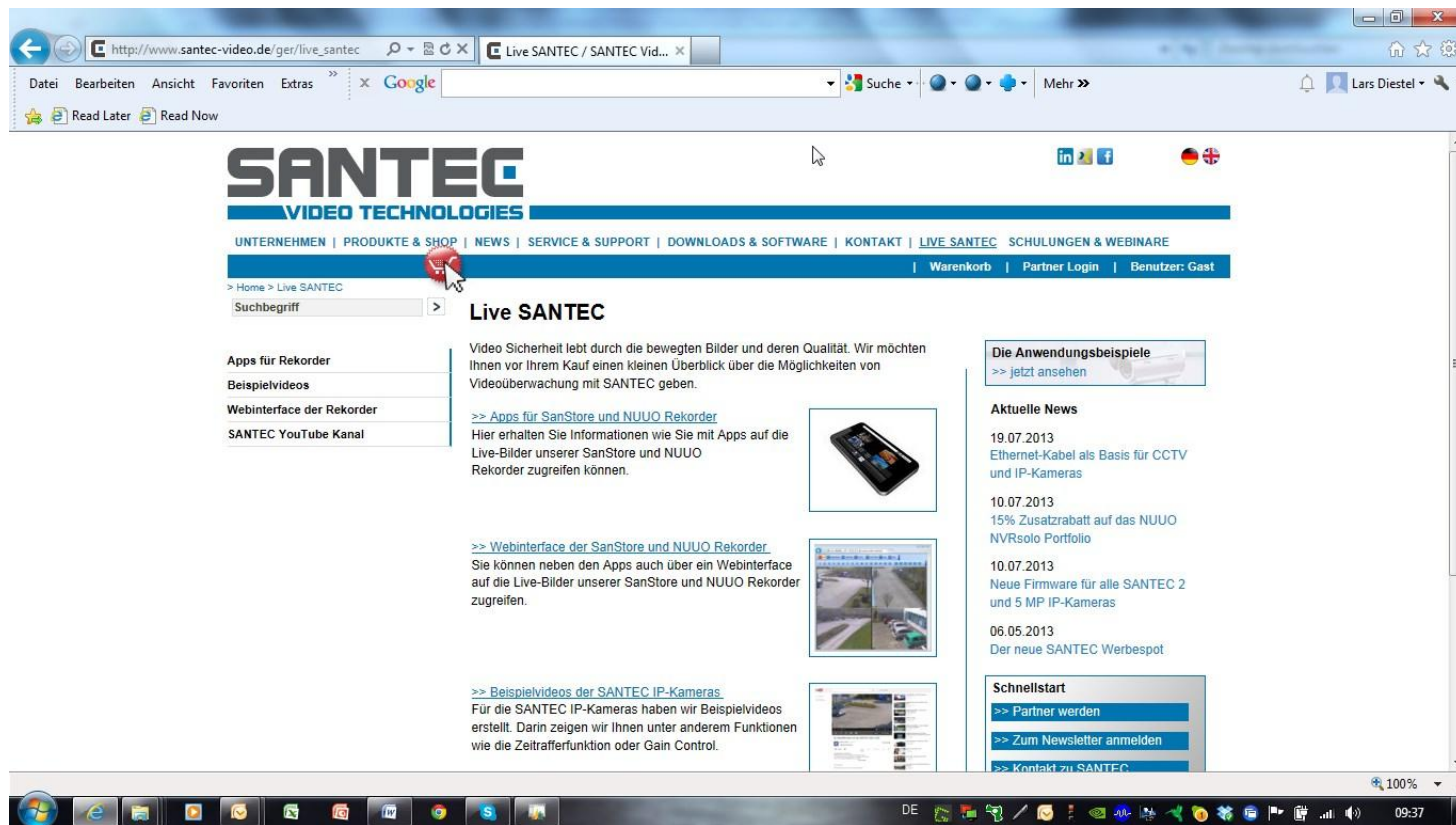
http://www.santec-video.de/ger/live_santec

Live SANTEC / SANTEC Vid... ×

Datei Bearbeiten Ansicht Favoriten Extras » × Google

Suche • Mehr »

Lars Diestel •

Read Later Read Now

SANTEC
VIDEO TECHNOLOGIES

UNTERNEHMEN | PRODUKTE & SHOP | NEWS | SERVICE & SUPPORT | DOWNLOADS & SOFTWARE | KONTAKT | LIVE SANTEC SCHULUNGEN & WEBINARE

| Warenkorb | Partner Login | Benutzer: Gast

> Home > Live SANTEC

Suchbegriff >

Live SANTEC

Apps für Rekorder
Beispielvideos
Webinterface der Rekorder
SANTEC YouTube Kanal

Video Sicherheit lebt durch die bewegten Bilder und deren Qualität. Wir möchten Ihnen vor Ihrem Kauf einen kleinen Überblick über die Möglichkeiten von Videoüberwachung mit SANTEC geben.

>> Apps für SanStore und NUUO Rekorder
Hier erhalten Sie Informationen wie Sie mit Apps auf die Live-Bilder unserer SanStore und NUUO Rekorder zugreifen können.

>> Webinterface der SanStore und NUUO Rekorder
Sie können neben den Apps auch über ein Webinterface auf die Live-Bilder unserer SanStore und NUUO Rekorder zugreifen.

>> Beispielvideos der SANTEC IP-Kameras
Für die SANTEC IP-Kameras haben wir Beispielvideos erstellt. Darin zeigen wir Ihnen unter anderem Funktionen wie die Zeitrafferfunktion oder Gain Control.

Die Anwendungsbeispiele
>> jetzt ansehen

Aktuelle News

19.07.2013
Ethernet-Kabel als Basis für CCTV und IP-Kameras

10.07.2013
15% Zusatzrabatt auf das NUUO NVRsolo Portfolio

10.07.2013
Neue Firmware für alle SANTEC 2 und 5 MP IP-Kameras

06.05.2013
Der neue SANTEC Werbespot

Schnellstart
>> Partner werden
>> Zum Newsletter anmelden
>> Kontakt zu SANTEC

100%

DE 09:37